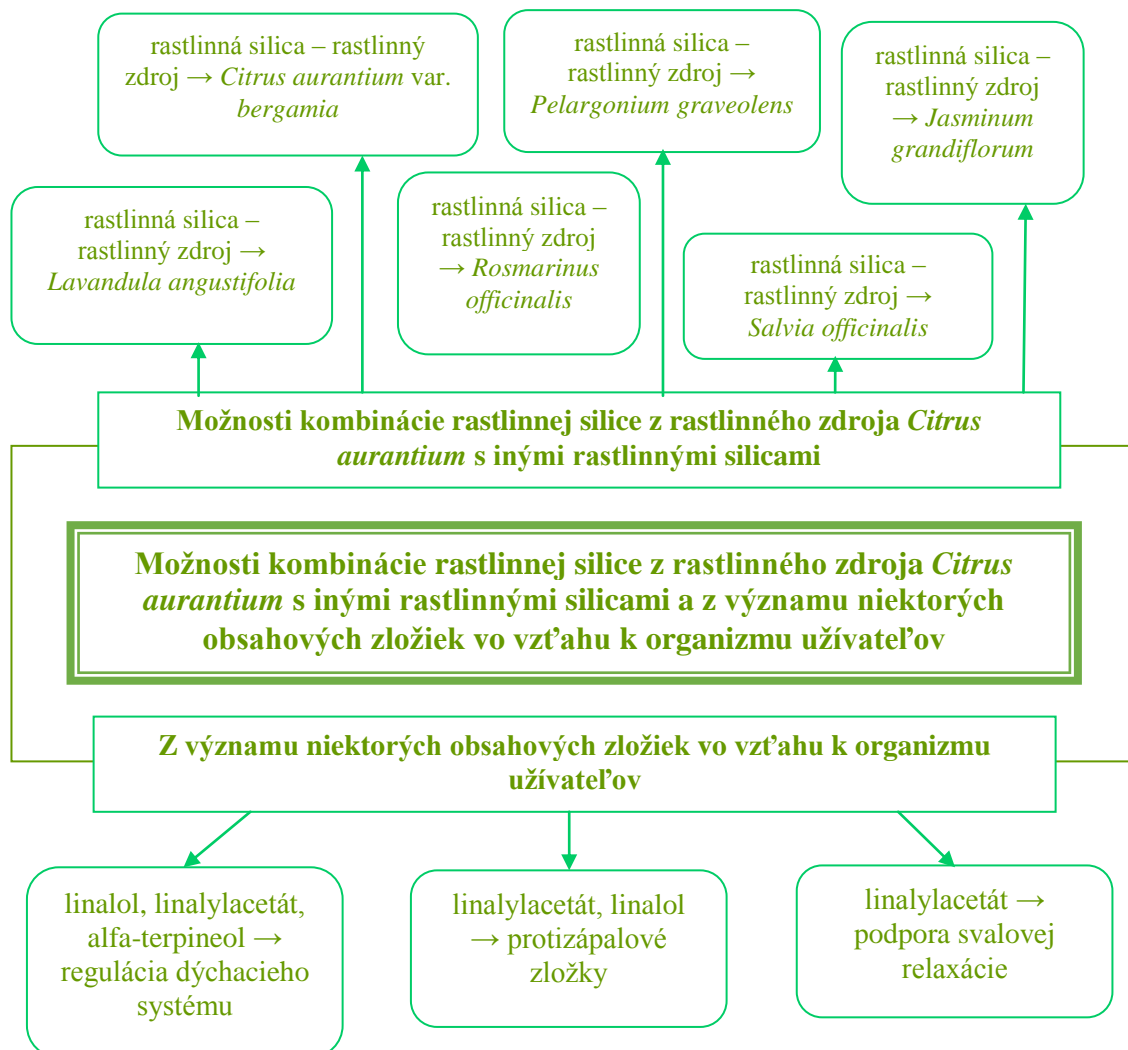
rastlinná silica – rastlinný zdroj → *Citrus aurantium* var. *bergamia*

rastlinná silica – rastlinný zdroj → *Pelargonium graveolens*

rastlinná silica – rastlinný zdroj → *Jasminum grandiflorum*

rastlinná silica – rastlinný zdroj → *Lavandula angustifolia*

rastlinná silica – rastlinný zdroj → *Rosmarinus officinalis*

rastlinná silica – rastlinný zdroj → *Salvia officinalis*

**Možnosti kombinácie rastlinnej silice z rastlinného zdroja *Citrus aurantium* s inými rastlinnými silicami**

**Možnosti kombinácie rastlinnej silice z rastlinného zdroja *Citrus aurantium* s inými rastlinnými silicami a z významu niektorých obsahových zložiek vo vzťahu k organizmu užívateľov**

**Z významu niektorých obsahových zložiek vo vzťahu k organizmu užívateľov**

linalol, linalylacetát, alfa-terpineol → regulácia dýchacieho systému

linalylacetát, linalol → protizápalové zložky

linalylacetát → podpora svalovej relaxácie